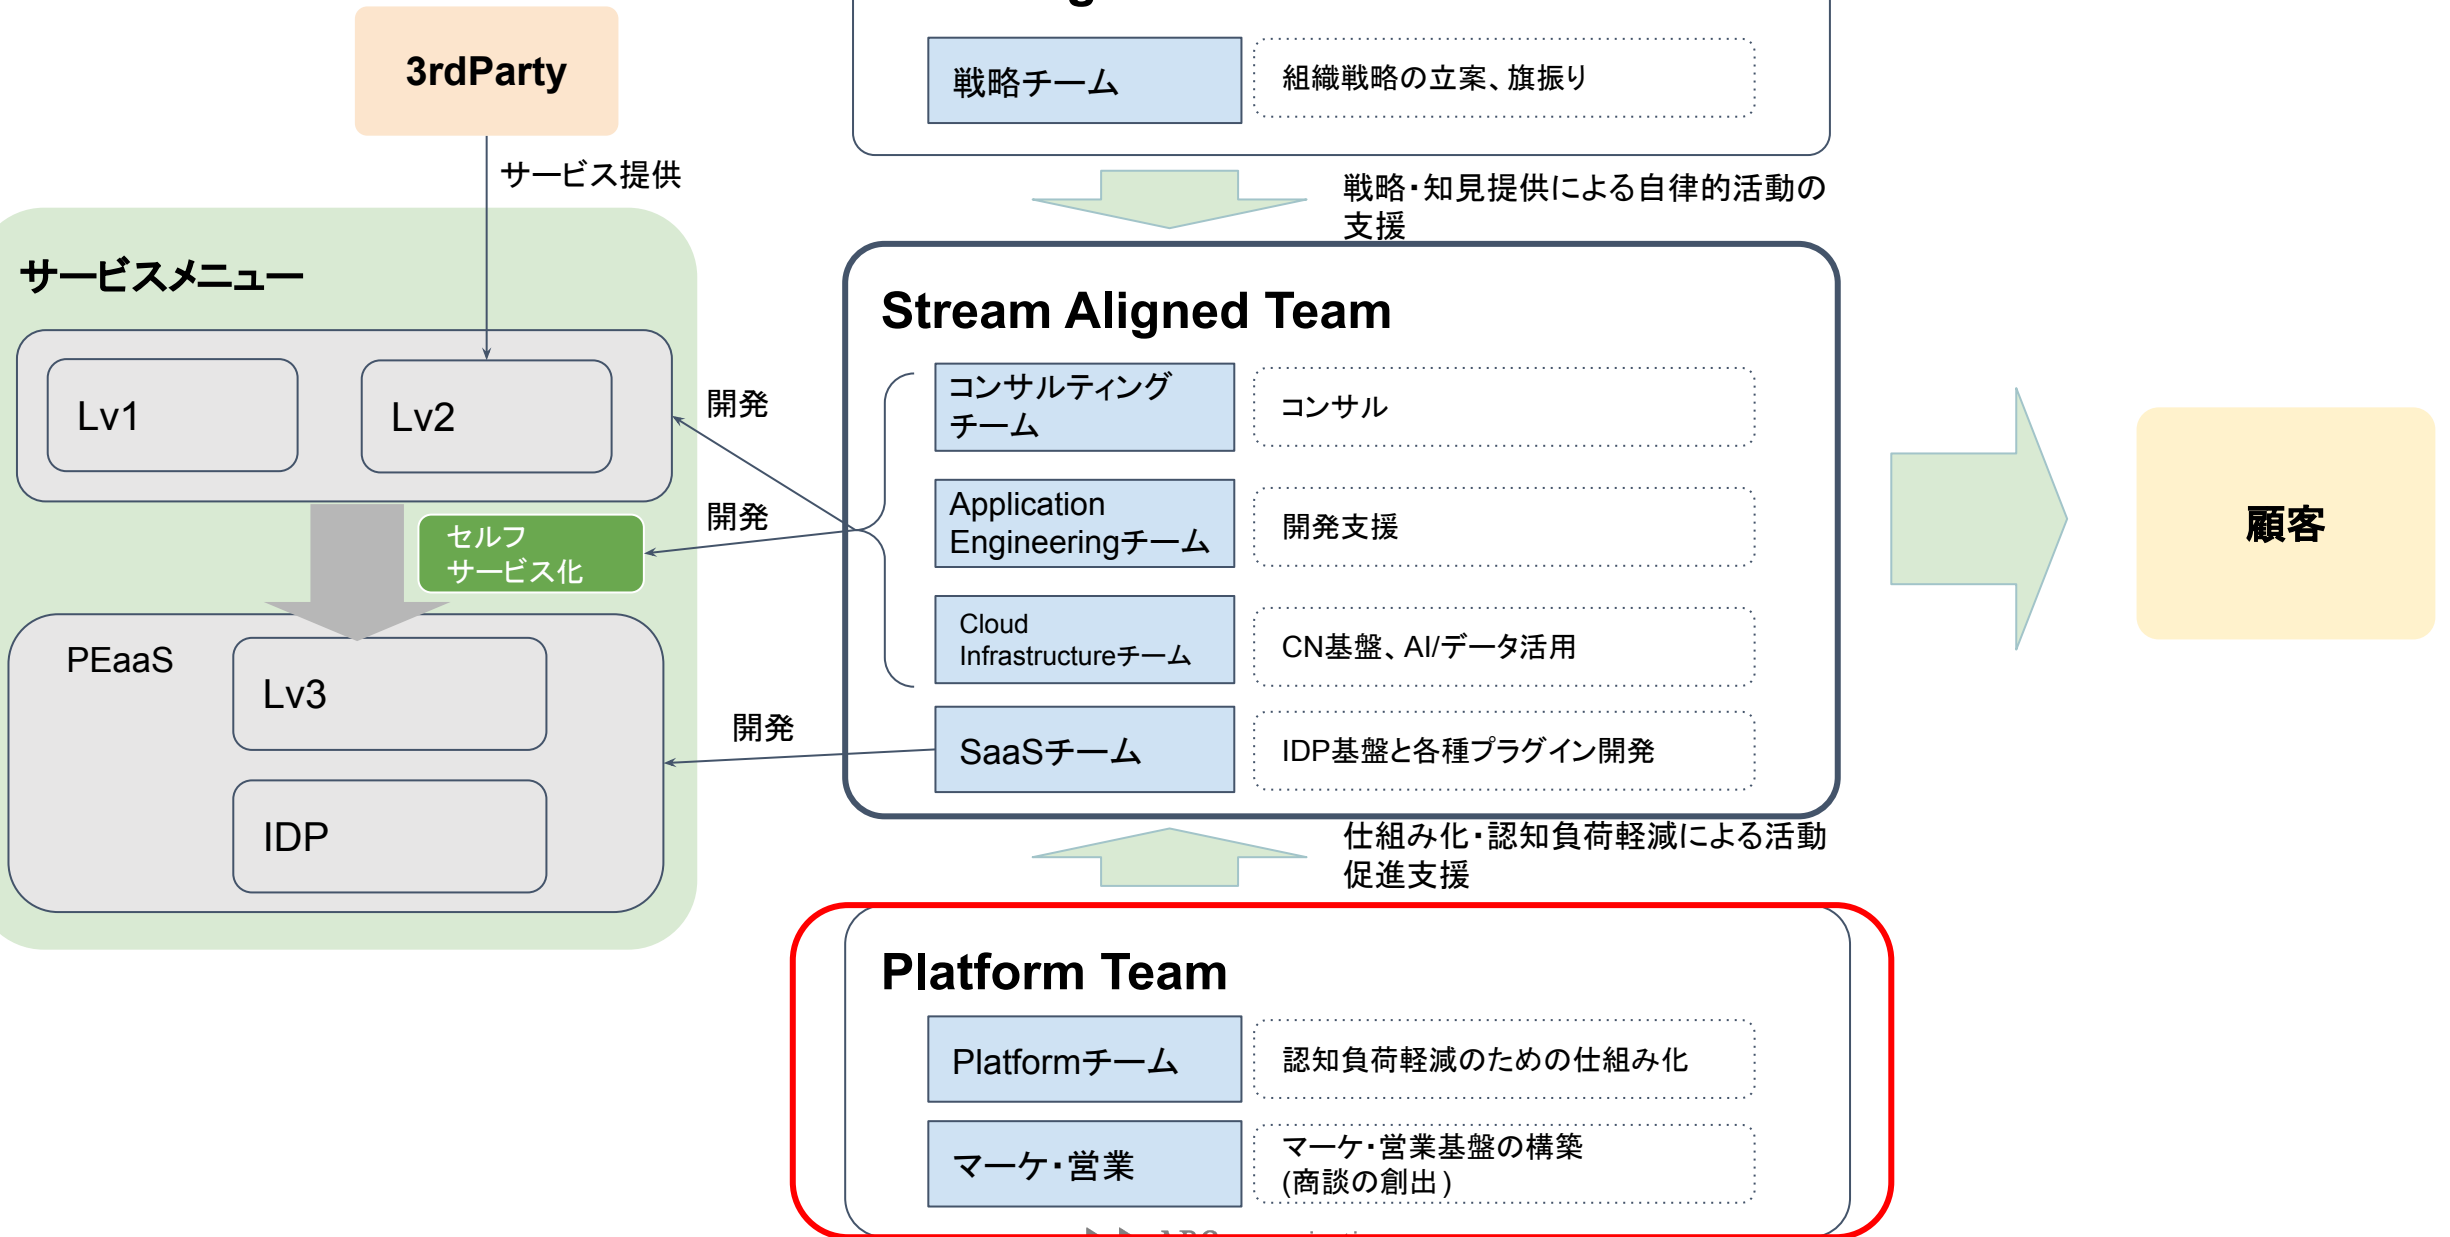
3rdParty

サービス提供

サービスメニュー

Lv1

Lv2

セルフ
サービス化

PEaaS

Lv3

IDP

開発

開発

開発

戦略チーム

組織戦略の立案、旗振り

戦略・知見提供による自律的活動の支援

Stream Aligned Team

コンサルティングチーム

コンサル

Application Engineeringチーム

開発支援

Cloud Infrastructureチーム

CN基盤、AI/データ活用

SaaSチーム

IDP基盤と各種プラグイン開発

仕組み化・認知負荷軽減による活動促進支援

顧客

Platform Team

Platformチーム

認知負荷軽減のための仕組み化

マーケ・営業

マーケ・営業基盤の構築
(商談の創出)

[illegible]